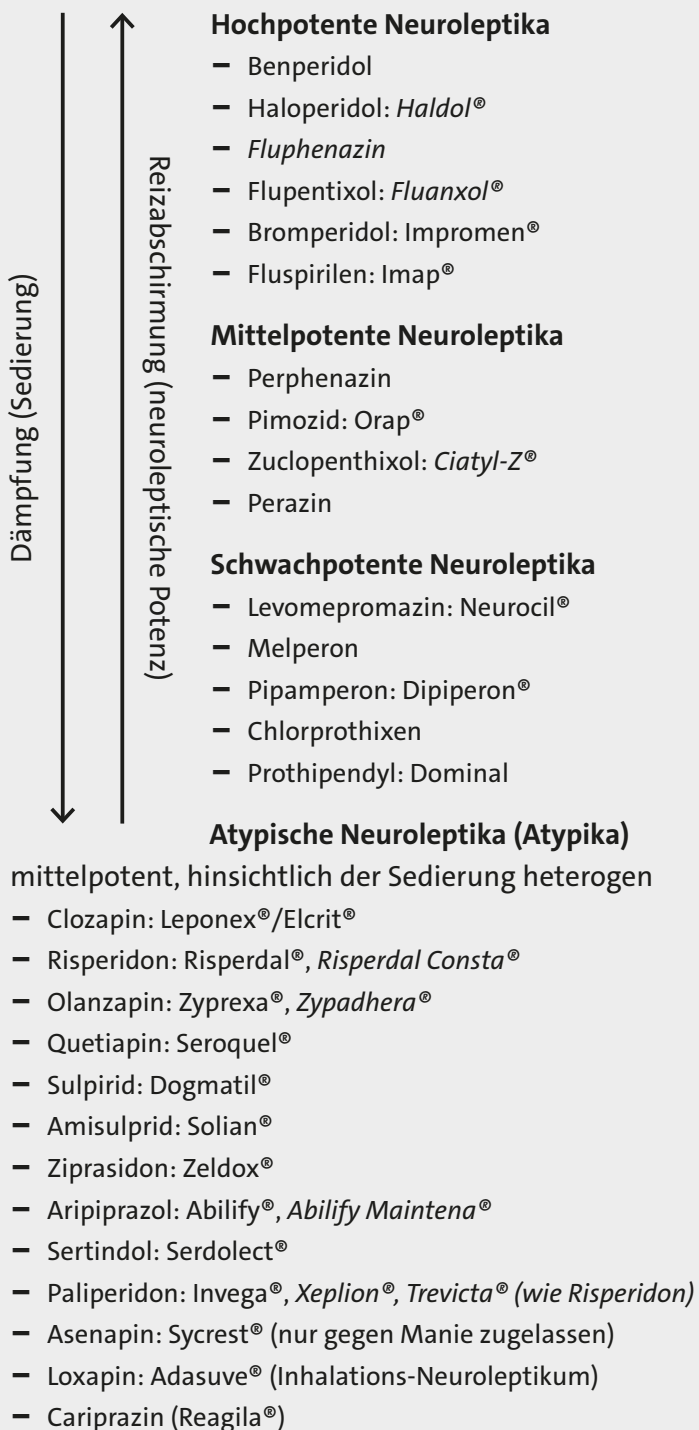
Dämpfung (Sedierung)

Reizabschirmung (neuroleptische Potenz)

**Hochpotente Neuroleptika**
- Benperidol
- Haloperidol: *Haldol®*
- *Fluphenazin*
- Flupentixol: *Fluanxol®*
- Bromperidol: Impromen®
- Fluspirilen: Imap®

**Mittelpotente Neuroleptika**
- Perphenazin
- Pimozid: Orap®
- Zuclopenthixol: *Ciatyl-Z®*
- Perazin

**Schwachpotente Neuroleptika**
- Levomepromazin: Neurocil®
- Melperon
- Pipamperon: Dipiperon®
- Chlorprothixen
- Prothipendyl: Dominal

**Atypische Neuroleptika (Atypika)**
mittelpotent, hinsichtlich der Sedierung heterogen
- Clozapin: Leponex®/Elcrit®
- Risperidon: Risperdal®, *Risperdal Consta®*
- Olanzapin: Zyprexa®, *Zypadhera®*
- Quetiapin: Seroquel®
- Sulpirid: Dogmatil®
- Amisulprid: Solian®
- Ziprasidon: Zeldox®
- Aripiprazol: Abilify®, *Abilify Maintena®*
- Sertindol: Serdolect®
- Paliperidon: Invega®, *Xeplion®, Trevicta® (wie Risperidon)*
- Asenapin: Sycrest® (nur gegen Manie zugelassen)
- Loxapin: Adasuve® (Inhalations-Neuroleptikum)
- Cariprazin (Reagila®)